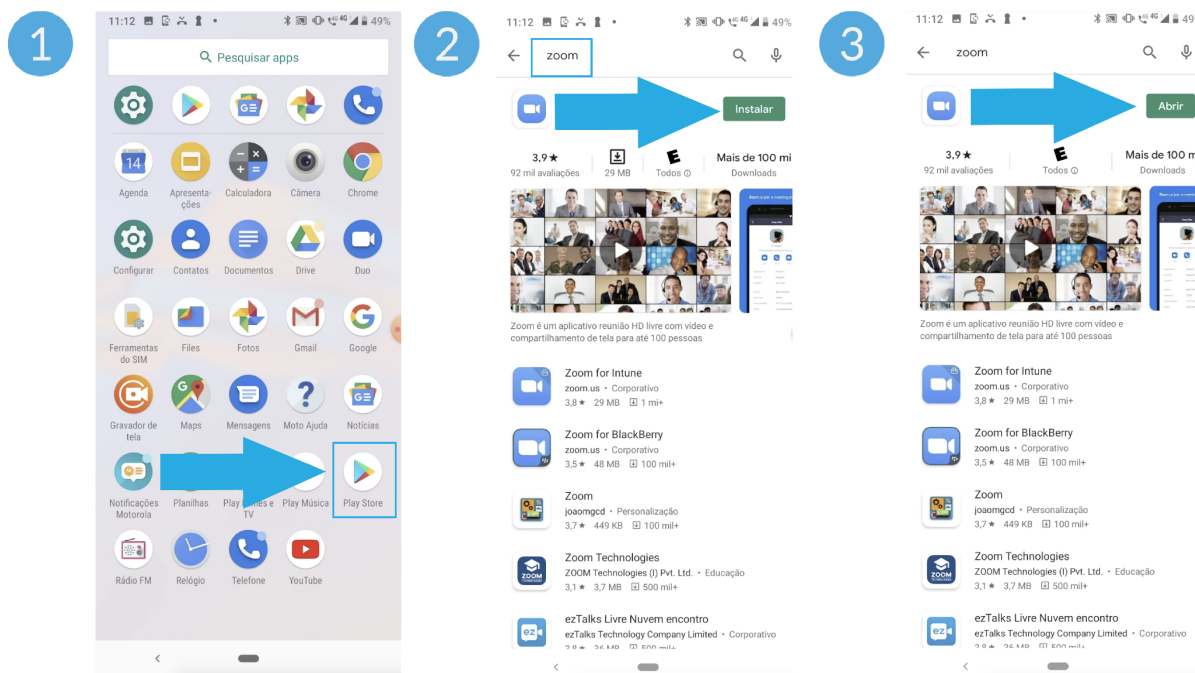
1

11:12 49%

Pesquisar apps

14
Agenda
Apresentações
Calculadora
Câmera
Chrome
Configurar
Contatos
Documentos
Drive
Duo
Ferramentas do SIM
Files
Fotos
Gmail
Google
Gravador de tela
Maps
Mensagens
Moto Ajuda
Notícias
Notificações Motorola
Planilhas
Play Filmes e TV
Play Música
Play Store
Rádio FM
Relógio
Telefone
YouTube

2

11:12 49%

zoom

Instalar

3,9★
92 mil avaliações
29 MB
E
Todos
Mais de 100 mi
Downloads

Zoom é um aplicativo reunião HD livre com vídeo e compartilhamento de tela para até 100 pessoas

Zoom for Intune
zoom.us • Corporativo
3,8★ 29 MB 1 mi+

Zoom for BlackBerry
zoom.us • Corporativo
3,5★ 48 MB 100 mil+

Zoom
joaomgcd • Personalização
3,7★ 449 KB 100 mil+

Zoom Technologies
ZOOM Technologies (I) Pvt. Ltd. • Educação
3,1★ 3,7 MB 500 mil+

ezTalks Livre Nuvem encontro
ezTalks Technology Company Limited • Corporativo

3

11:12

zoom

Abrir

3,9★
92 mil avaliações
E
Todos
Mais de 100 m
Downloads

Zoom é um aplicativo reunião HD livre com vídeo e compartilhamento de tela para até 100 pessoas

Zoom for Intune
zoom.us • Corporativo
3,8★ 29 MB 1 mi+

Zoom for BlackBerry
zoom.us • Corporativo
3,5★ 48 MB 100 mil+

Zoom
joaomgcd • Personalização
3,7★ 449 KB 100 mil+

Zoom Technologies
ZOOM Technologies (I) Pvt. Ltd. • Educação
3,1★ 3,7 MB 500 mil+

ezTalks Livre Nuvem encontro
ezTalks Technology Company Limited • Corporativo